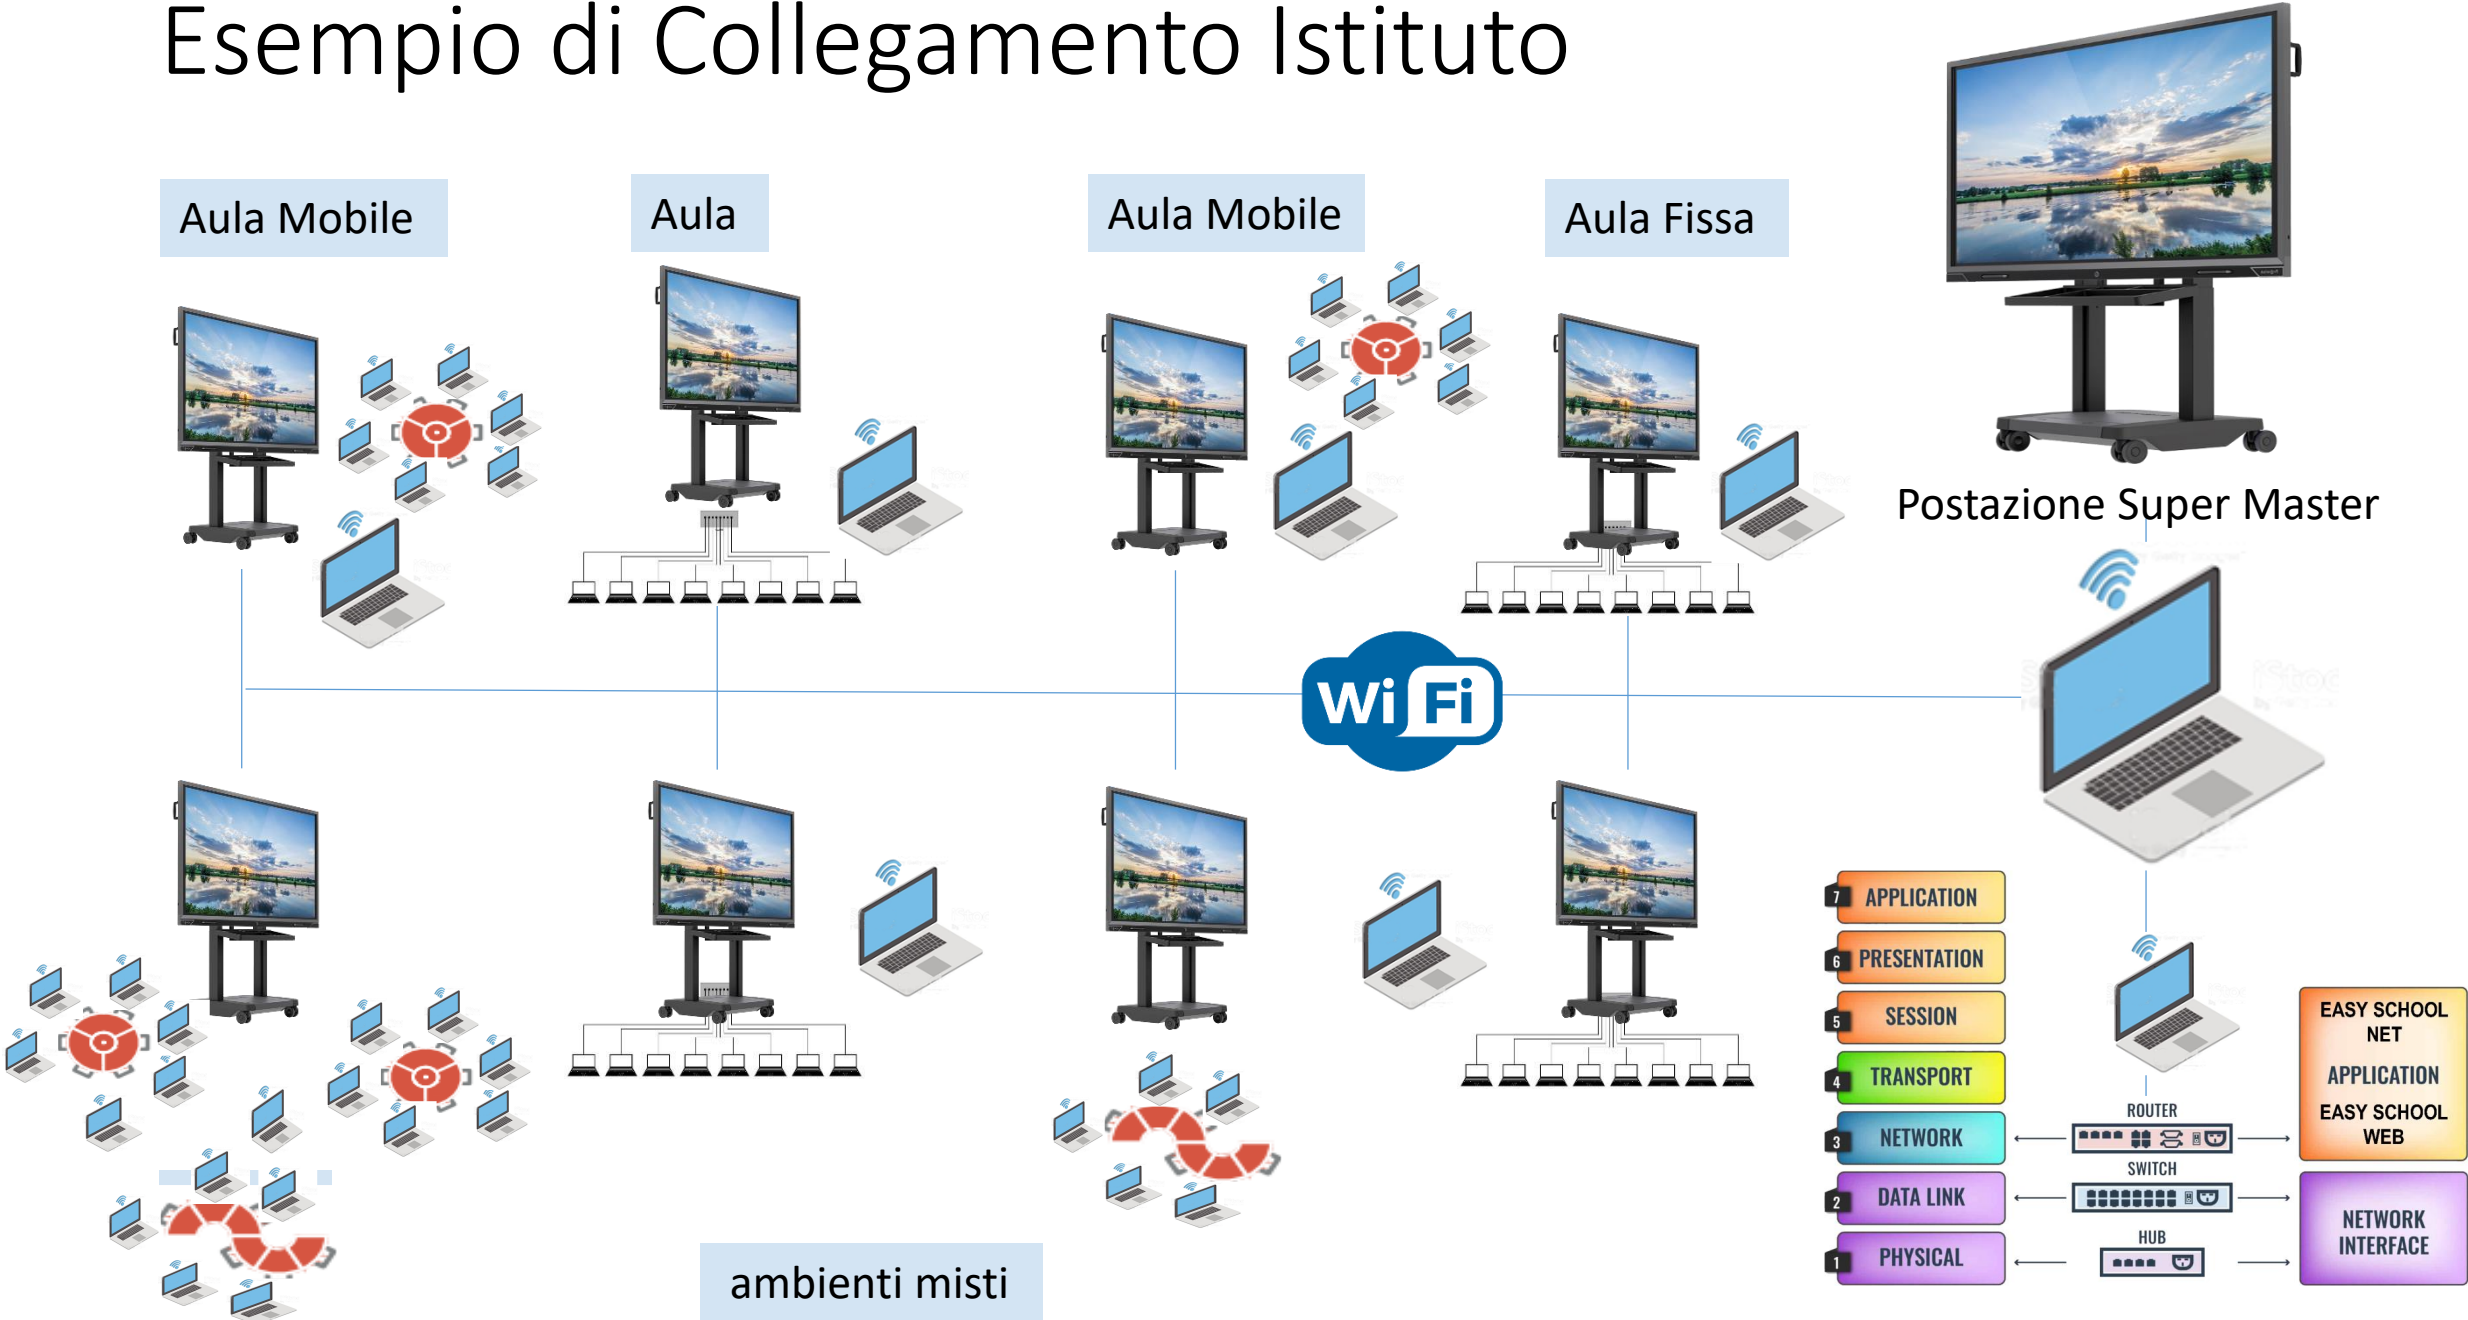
Esempio di Collegamento Istituto

Aula Mobile

Aula

Aula Mobile

Aula Fissa

Postazione Super Master

Wi Fi

7 APPLICATION

6 PRESENTATION

5 SESSION

4 TRANSPORT

3 NETWORK

2 DATA LINK

1 PHYSICAL

ROUTER

SWITCH

HUB

EASY SCHOOL NET

APPLICATION

EASY SCHOOL WEB

NETWORK INTERFACE

ambienti misti